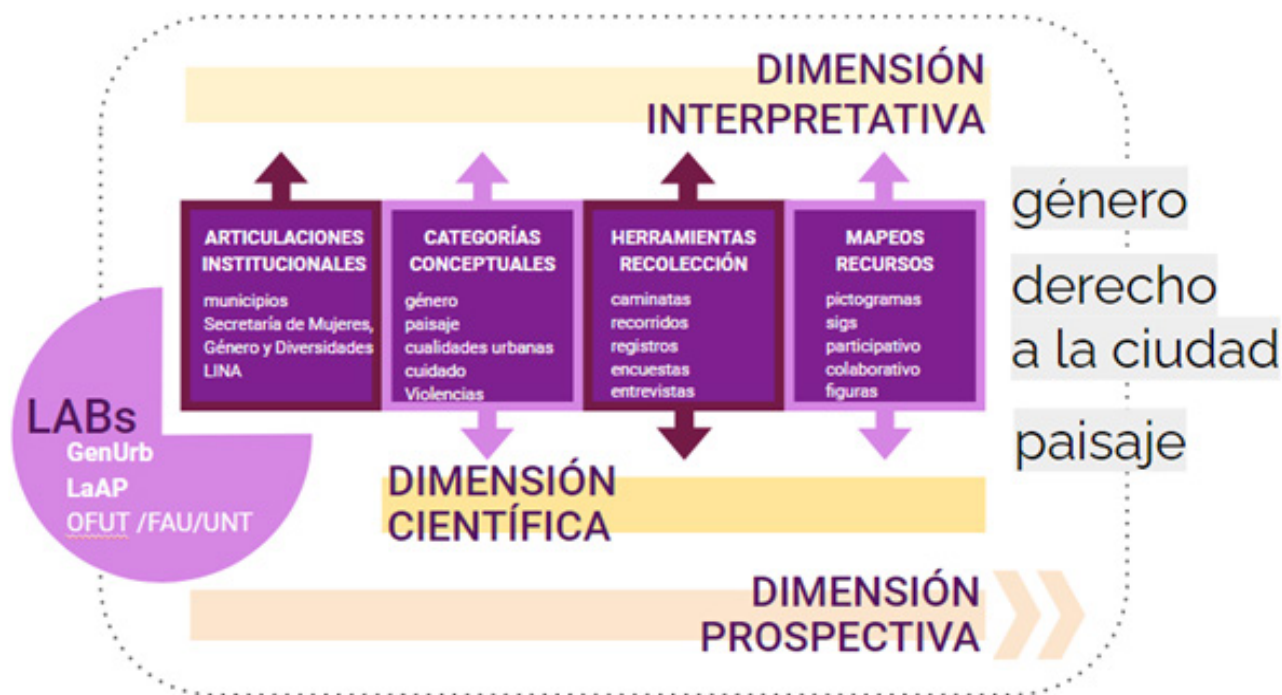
DIMENSIÓN
INTERPRETATIVA

ARTICULACIONES INSTITUCIONALES
municipios
Secretaría de Mujeres, Género y Diversidades
LINA

CATEGORÍAS CONCEPTUALES
género
paisaje
cualidades urbanas
cuidado
Violencias

HERRAMIENTAS RECOLECCIÓN
caminatas
recorridos
registros
encuestas
entrevistas

MAPEOS RECURSOS
pictogramas
sigs
participativo
colaborativo
figuras

género
derecho
a la ciudad
paisaje

LABs
GenUrb
LaAP
OFUT /FAU/UNT

DIMENSIÓN
CIENTÍFICA

DIMENSIÓN
PROSPECTIVA